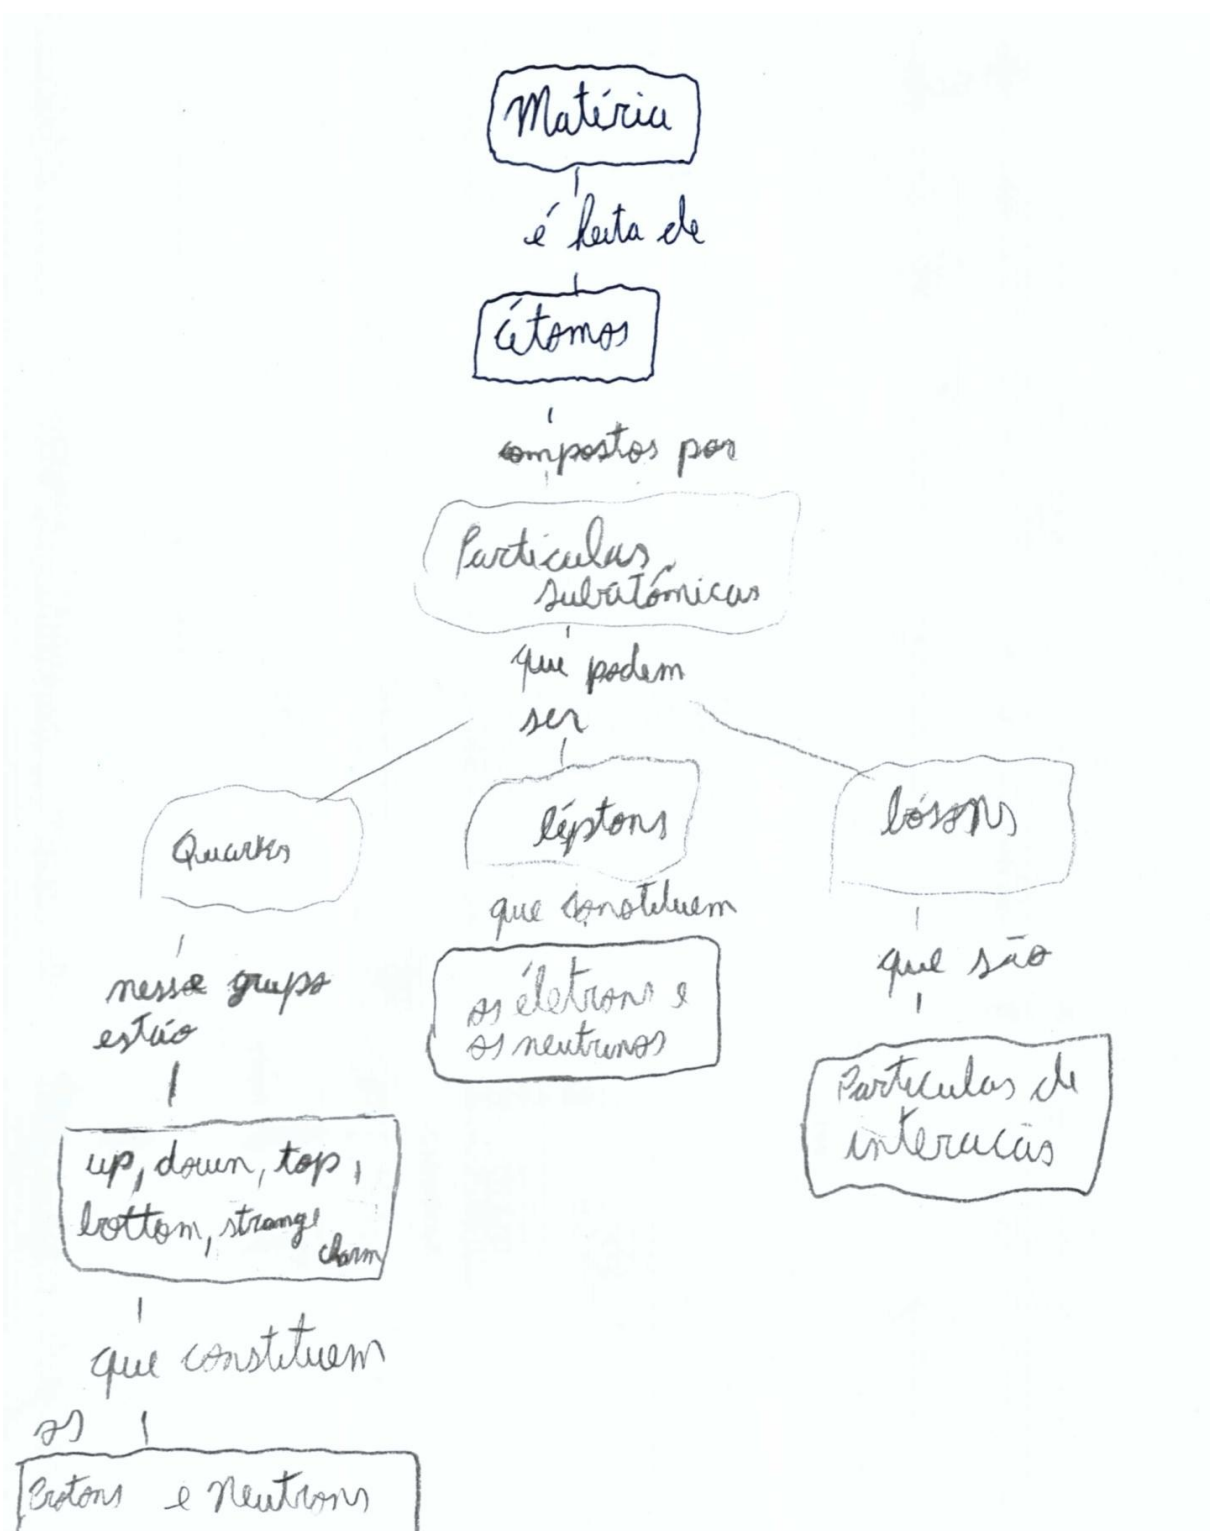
Matéria

é feita de

átomos

compostos por

Partículas subatômicas

que podem ser

Quarks

léptons

bósons

que constituem

os elétrons e os neutrinos

que são

Partículas de interacão

nesse grupo estão

up, down, top, bottom, strange charm

que constituem os

Protons e Neutrons